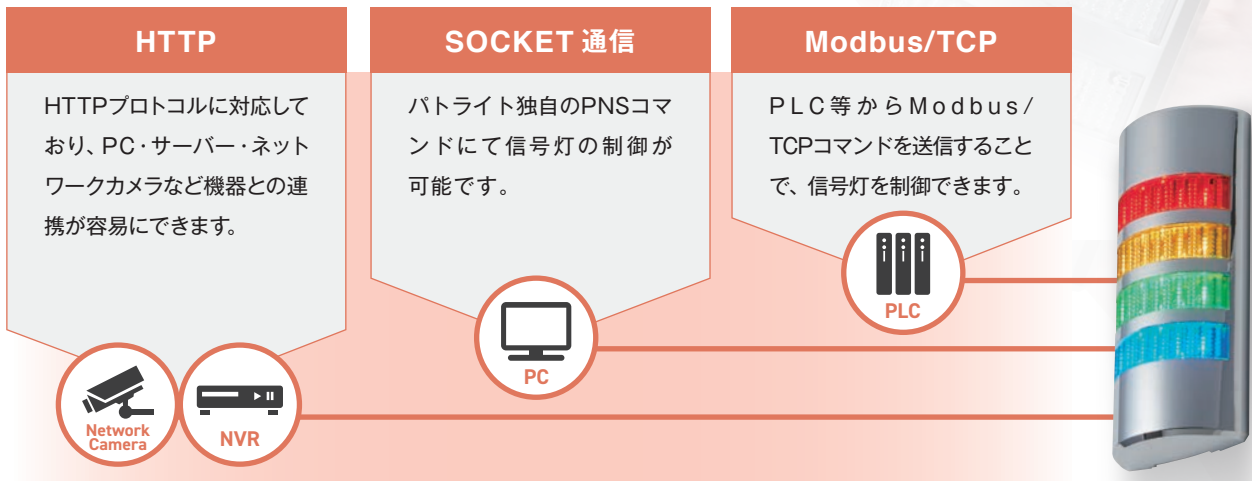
HTTP

HTTPプロトコルに対応しており、PC・サーバー・ネットワークカメラなど機器との連携が容易にできます。

SOCKET 通信

パトライト独自のPNSコマンドにて信号灯の制御が可能です。

Modbus/TCP

PLC等からModbus/TCPコマンドを送信することで、信号灯を制御できます。

Network Camera

NVR

PC

PLC